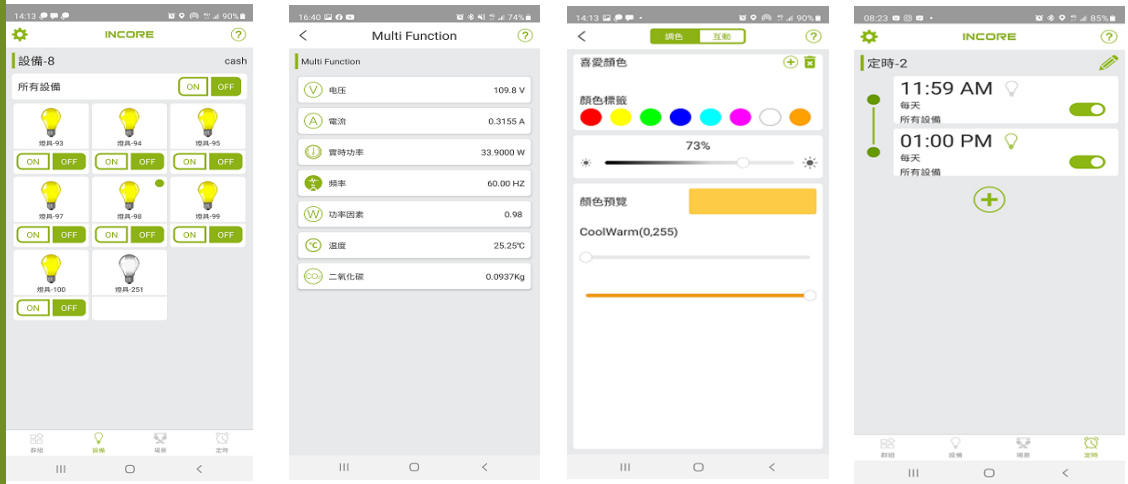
14:13 90%
INCORE
?
設備-8
cash
所有設備
ON OFF
燈具-93
ON OFF
燈具-94
ON OFF
燈具-95
ON OFF
燈具-97
ON OFF
燈具-98
ON OFF
燈具-99
ON OFF
燈具-100
ON OFF
燈具-251
群組 設備 場景 定時

16:40 74%
<
Multi Function
?
Multi Function
V 电压 109.8 V
A 電流 0.3155 A
實時功率 33.9000 W
頻率 60.00 HZ
W 功率因素 0.98
℃ 溫度 25.25℃
CO₂ 二氧化碳 0.0937Kg

14:13 90%
<
調色 互動
?
喜愛顏色
顏色標籤
73%
顏色預覽
CoolWarm(0,255)

08:23 85%
INCORE
?
定時-2
11:59 AM
每天
所有設備
01:00 PM
每天
所有設備
群組 設備 場景 定時